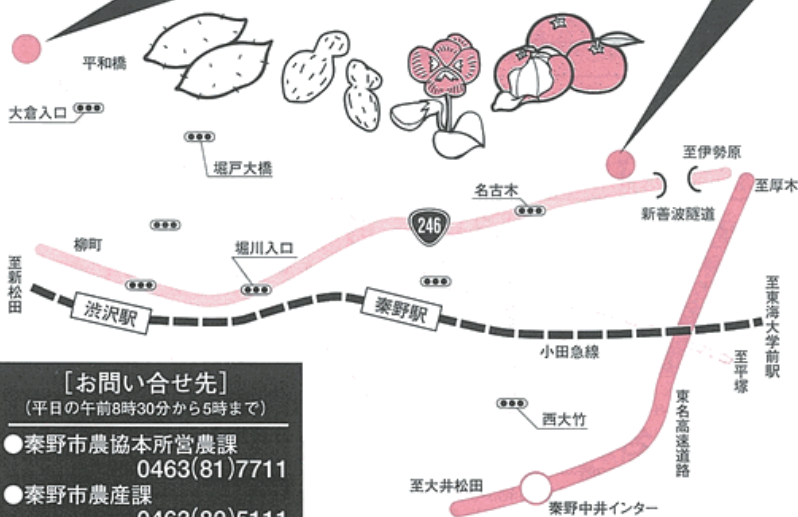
平和橋

大倉入口

堀戸大橋

至伊勢原

至厚木

名古木

新善波隧道

246

柳町

堀川入口

至新松田

渋沢駅

秦野駅

至東海大学前駅

小田急線

至平塚

［お問い合せ先］
（平日の午前8時30分から5時まで）

●秦野市農協本所営農課
0463(81)7711

●秦野市農産課
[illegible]

西大竹

東名高速道路

至大井松田

秦野中井インター